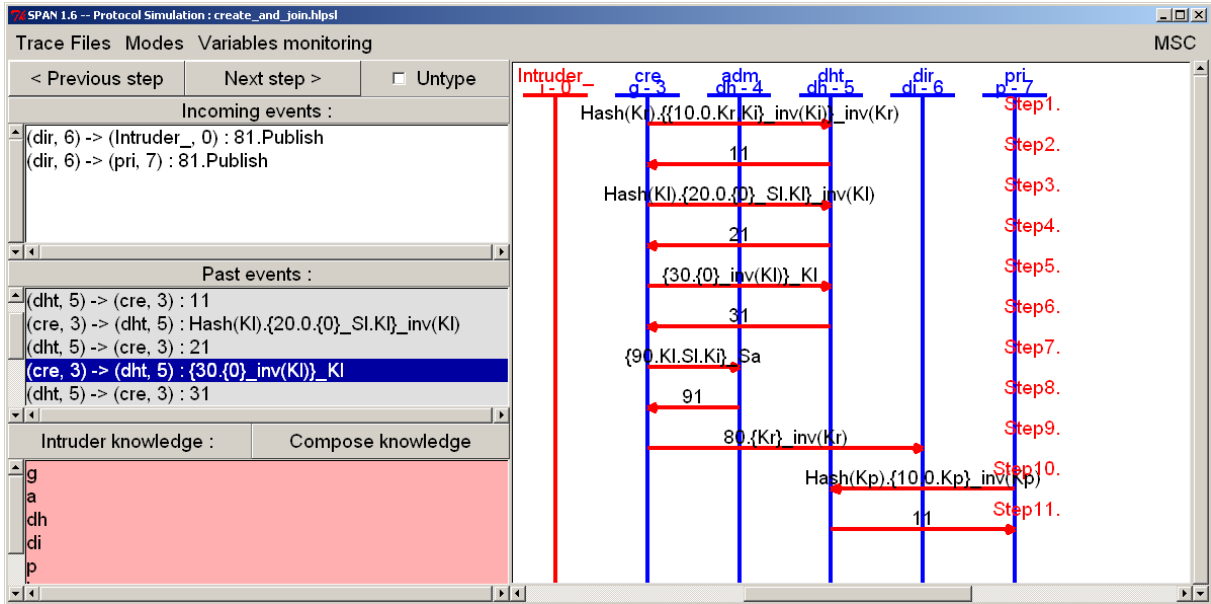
SPAN 1.6 -- Protocol Simulation : create_and_join.hlpsl

Trace Files Modes Variables monitoring

MSC

< Previous step
Next step >
Untype

Incoming events :

(dir, 6) -> (Intruder_, 0) : 81.Publish
(dir, 6) -> (pri, 7) : 81.Publish

Past events :

(dht, 5) -> (cre, 3) : 11
(cre, 3) -> (dht, 5) : Hash(Kl).{20.0.{0}_Sl.Kl}_inv(Kl)
(dht, 5) -> (cre, 3) : 21
(cre, 3) -> (dht, 5) : {30.{0}_inv(Kl)}_Kl
(dht, 5) -> (cre, 3) : 31

Intruder knowledge :
Compose knowledge

g
a
dh
di
p

Intruder_
i - 0
cre
g - 3
adm
dh - 4
dht
dh - 5
dir
di - 6
pri
p - 7

Hash(Kl).{{10.0.Kr.Ki}_inv(Ki)}_inv(Kr)
Step1.
11
Step2.
Hash(Kl).{20.0.{0}_Sl.Kl}_inv(Kl)
Step3.
21
Step4.
{30.{0}_inv(Kl)}_Kl
Step5.
31
Step6.
{90.Kl.Sl.Ki}_Sa
Step7.
91
Step8.
80.{Kr}_inv(Kr)
Step9.
Hash(Kp).{10.0.Kp}_inv(Kp)
Step10.
11
Step11.